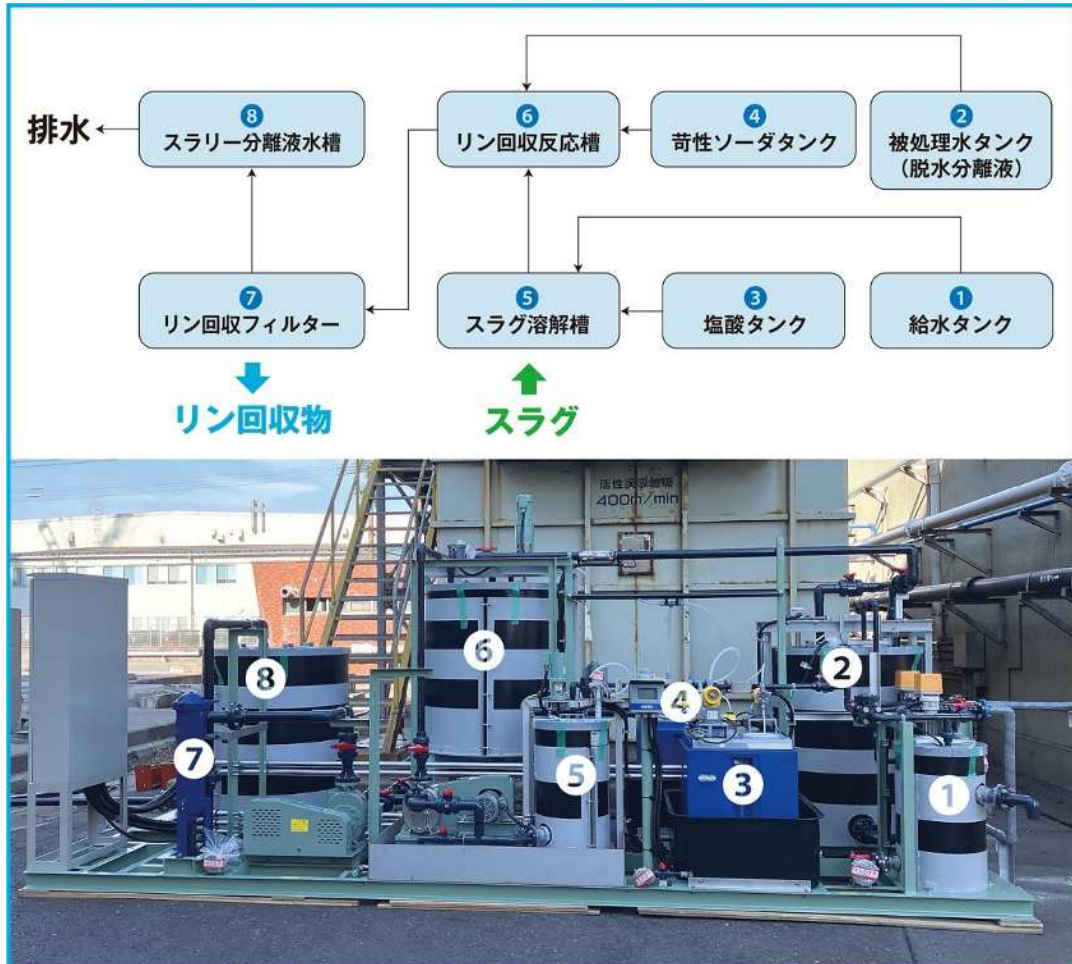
排水

8
スラリー分離液水槽

6
リン回収反応槽

4
苛性ソーダタンク

2
被処理水タンク
（脱水分離液）

7
リン回収フィルター

5
スラグ溶解槽

3
塩酸タンク

1
給水タンク

リン回収物

スラグ

活性炭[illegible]
400m³/min

8
6
2
4
7
5
3
1